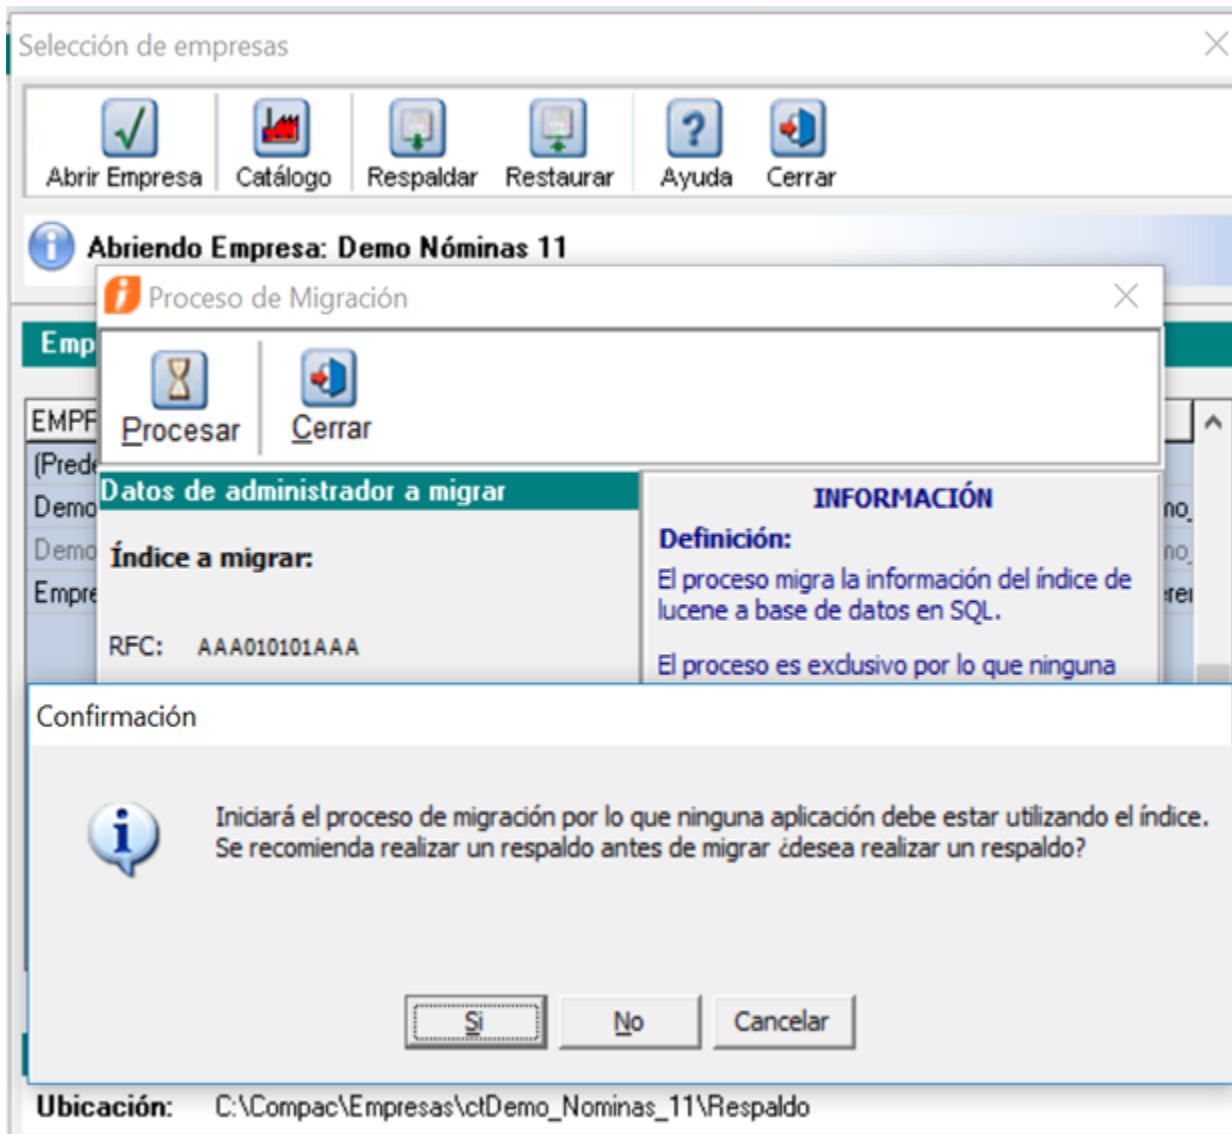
Selección de empresas

Abrir Empresa
Catálogo
Respaldar
Restaurar
Ayuda
Cerrar

Abriendo Empresa: Demo Nóminas 11

Emp
EMPR
(Pred
Demo
Demo
Empre
no
no
rei

Proceso de Migración

Procesar
Cerrar

Datos de administrador a migrar

Índice a migrar:

RFC: AAA010101AAA

INFORMACIÓN

Definición:

El proceso migra la información del índice de lucene a base de datos en SQL.

El proceso es exclusivo por lo que ninguna

Confirmación

Iniciará el proceso de migración por lo que ninguna aplicación debe estar utilizando el índice. Se recomienda realizar un respaldo antes de migrar ¿desea realizar un respaldo?

Si
No
Cancelar

Ubicación: C:\Compac\Empresas\ctDemo_Nominas_11\Respaldo